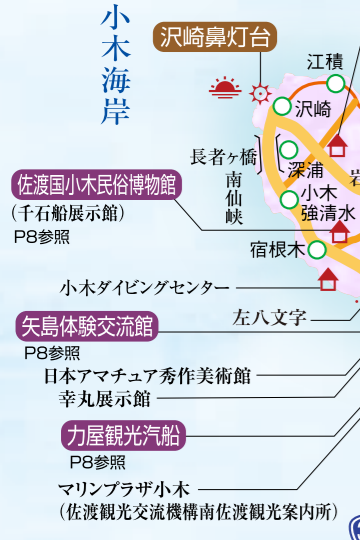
小木海岸

沢崎鼻灯台

江積

沢崎

長者ヶ橋

南仙峡

深浦

小木強清水

宿根木

佐渡国小木民俗博物館
（千石船展示館）
P8参照

小木ダイビングセンター

左八文字

矢島体験交流館
P8参照

日本アマチュア秀作美術館

幸丸展示館

力屋観光汽船
P8参照

マリンプラザ小木
（佐渡観光交流機構南佐渡観光案内所）